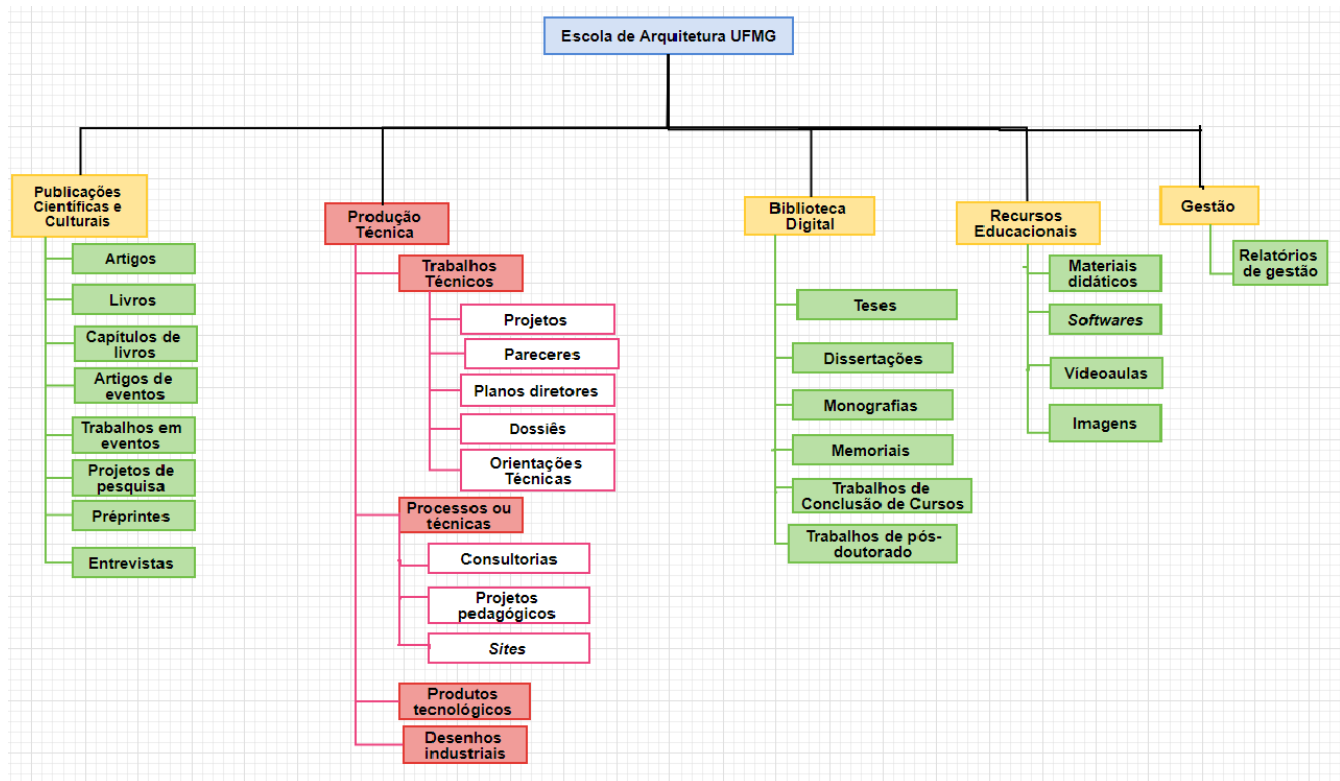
Escola de Arquitetura UFMG

Publicações Científicas e Culturais

Artigos

Livros

Capítulos de livros

Artigos de eventos

Trabalhos em eventos

Projetos de pesquisa

Préprintes

Entrevistas

Produção Técnica

Trabalhos Técnicos

Projetos

Pareceres

Planos diretores

Dossiês

Orientações Técnicas

Processos ou técnicas

Consultorias

Projetos pedagógicos

Sites

Produtos tecnológicos

Desenhos industriais

Biblioteca Digital

Teses

Dissertações

Monografias

Memoriais

Trabalhos de Conclusão de Cursos

Trabalhos de pós-doutorado

Recursos Educacionais

Materiais didáticos

Softwares

Videoaulas

Imagens

Gestão

Relatórios de gestão